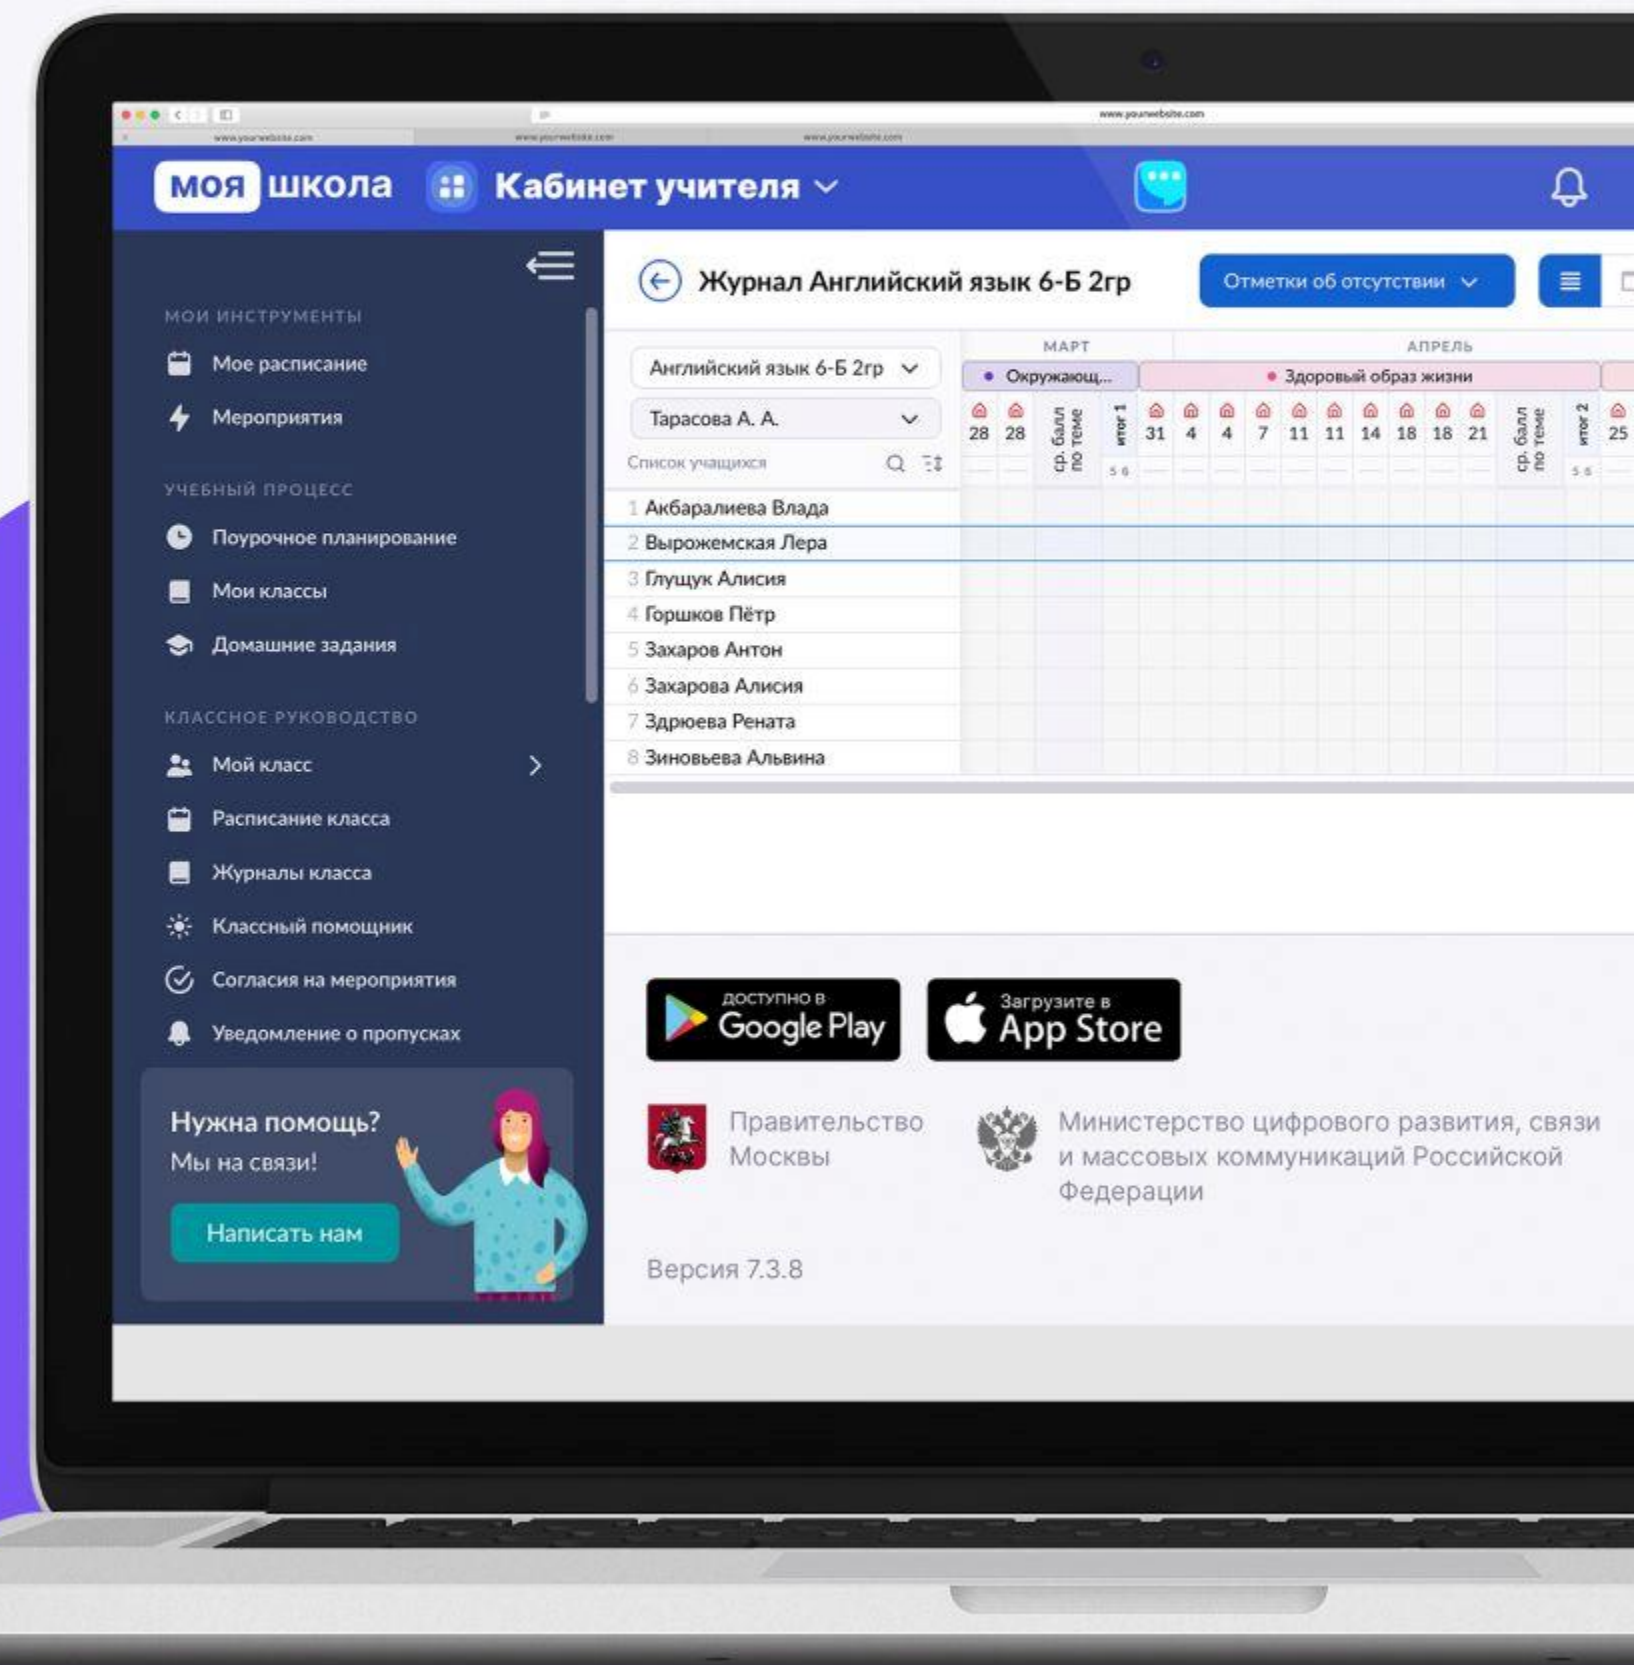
www.yourwebsite.com

моя школа Кабинет учителя

МОИ ИНСТРУМЕНТЫ
Мое расписание
Мероприятия

УЧЕБНЫЙ ПРОЦЕСС
Поурочное планирование
Мои классы
Домашние задания

КЛАССНОЕ РУКОВОДСТВО
Мой класс
Расписание класса
Журналы класса
Классный помощник
Согласия на мероприятия
Уведомление о пропусках

Нужна помощь?
Мы на связи!
Написать нам

Журнал Английский язык 6-Б 2гр
Отметки об отсутствии

Английский язык 6-Б 2гр
Тарасова А. А.
Список учащихся

| | МАРТ | | | | АПРЕЛЬ | | | | | | | | | | | | |
|---|---|---|---|---|---|---|---|---|---|---|---|---|---|---|---|---|---|
| | Окружающ... | | | | Здоровый образ жизни | | | | | | | | | | | | |
| | 28 | 28 | ср. балл по теме | итог 1 | 31 | 4 | 4 | 7 | 11 | 11 | 14 | 18 | 18 | 21 | ср. балл по теме | итог 2 | 25 |
| 1 Акбаралиева Влада | | | | | | | | | | | | | | | | | |
| 2 Вырожемская Лера | | | | | | | | | | | | | | | | | |
| 3 Глущук Алисия | | | | | | | | | | | | | | | | | |
| 4 Горшков Пётр | | | | | | | | | | | | | | | | | |
| 5 Захаров Антон | | | | | | | | | | | | | | | | | |
| 6 Захарова Алисия | | | | | | | | | | | | | | | | | |
| 7 Здрюева Рената | | | | | | | | | | | | | | | | | |
| 8 Зиновьева Альвина | | | | | | | | | | | | | | | | | |

ДОСТУПНО В Google Play
Загрузите в App Store

Правительство Москвы
Министерство цифрового развития, связи и массовых коммуникаций Российской Федерации

Версия 7.3.8